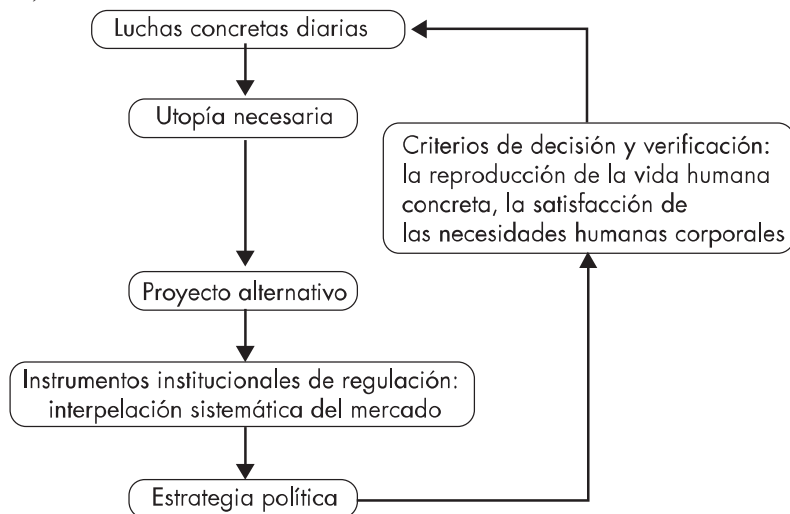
Luchas concretas diarias

Utopía necesaria

Criterios de decisión y verificación: la reproducción de la vida humana concreta, la satisfacción de las necesidades humanas corporales

Proyecto alternativo

Instrumentos institucionales de regulación: interpelación sistemática del mercado

Estrategia política